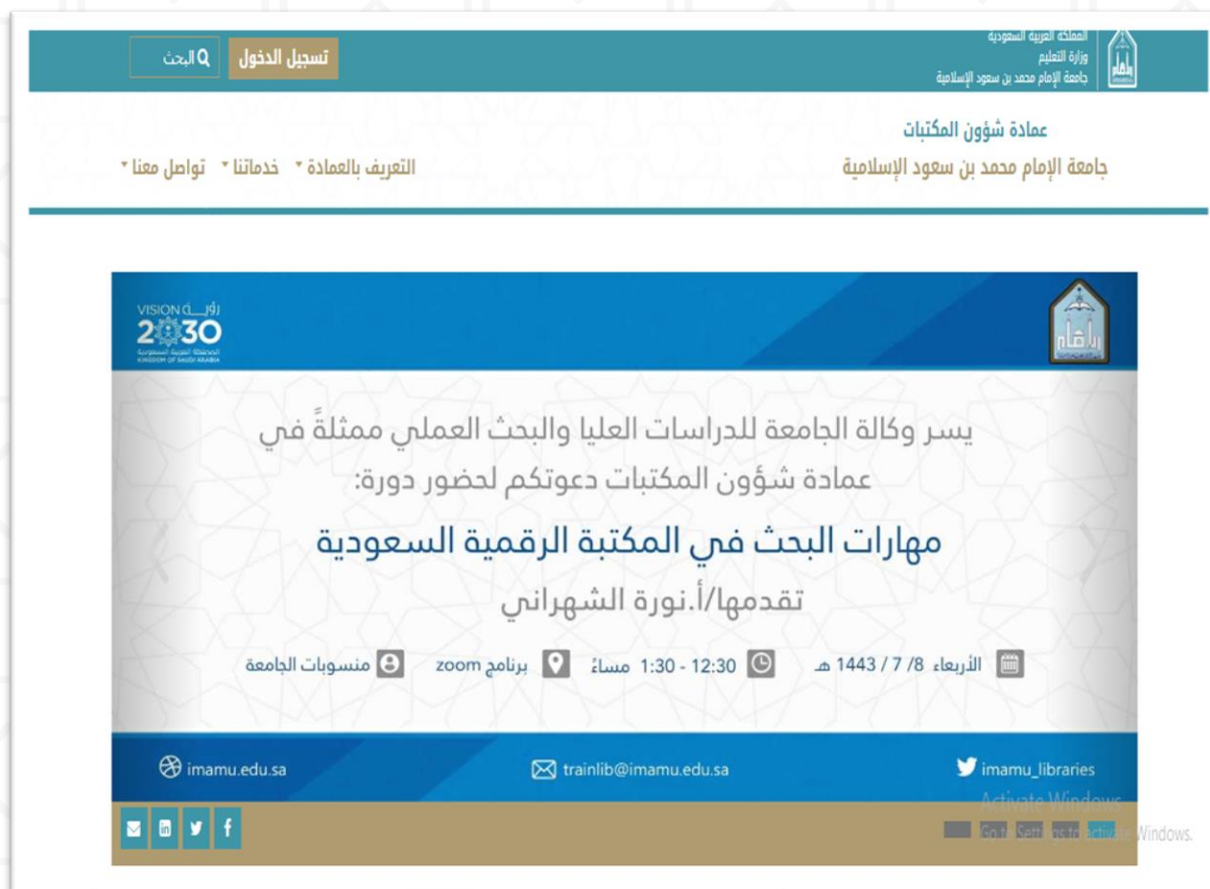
المملكة العربية السعودية
وزارة التعليم
جامعة الإمام محمد بن سعود الإسلامية

تسجيل الدخول
البحث

عمادة شؤون المكتبات
جامعة الإمام محمد بن سعود الإسلامية

التعريف بالعمادة خدماتنا تواصل معنا

VISION رؤية 2030
المملكة العربية السعودية
KINGDOM OF SAUDI ARABIA

يسر وكالة الجامعة للدراسات العليا والبحث العملي ممثلةً في عمادة شؤون المكتبات دعوتكم لحضور دورة:

مهارات البحث في المكتبة الرقمية السعودية

تقدمها/أ.نورة الشهراني

الأربعاء 8/ 7 / 1443 هـ
12:30 - 1:30 مساءً
برنامج zoom
منسوبات الجامعة

imamu.edu.sa
trainlib@imamu.edu.sa
imamu_libraries

Activate Windows
Go to Settings to activate Windows.